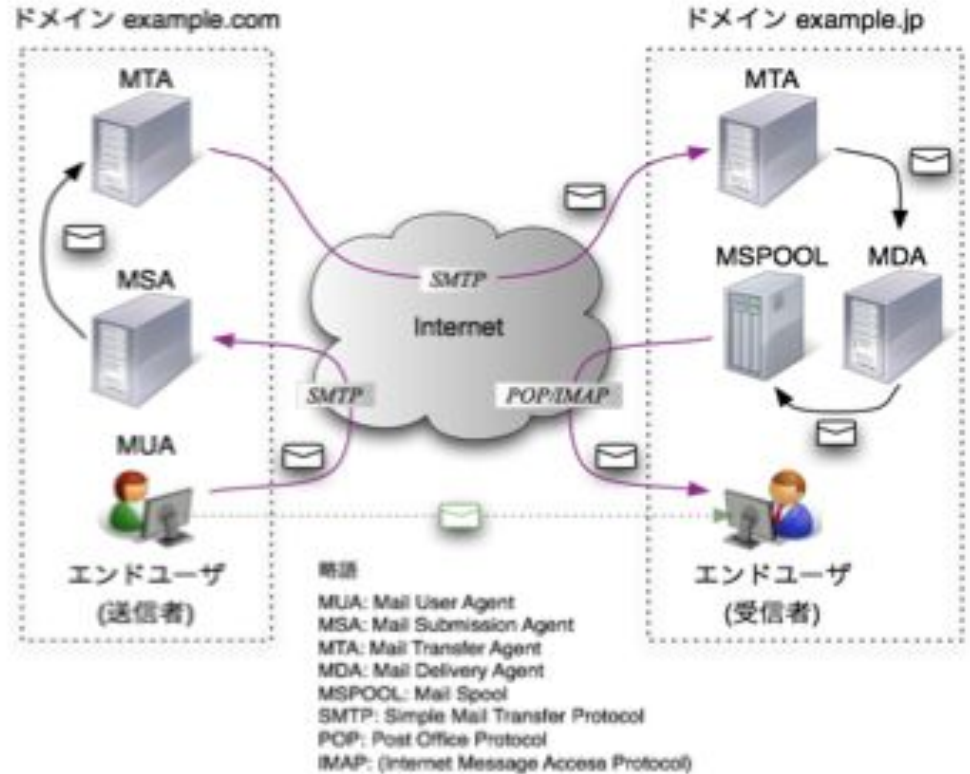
ドメイン example.com

ドメイン example.jp

MTA

MTA

SMTP

MSPOOL

MDA

MSA

Internet

SMTP

POP/IMAP

MUA

エンドユーザ
(送信者)

エンドユーザ
(受信者)

略語
MUA: Mail User Agent
MSA: Mail Submission Agent
MTA: Mail Transfer Agent
MDA: Mail Delivery Agent
MSPOOL: Mail Spool
SMTP: Simple Mail Transfer Protocol
POP: Post Office Protocol
IMAP: (Internet Message Access Protocol)